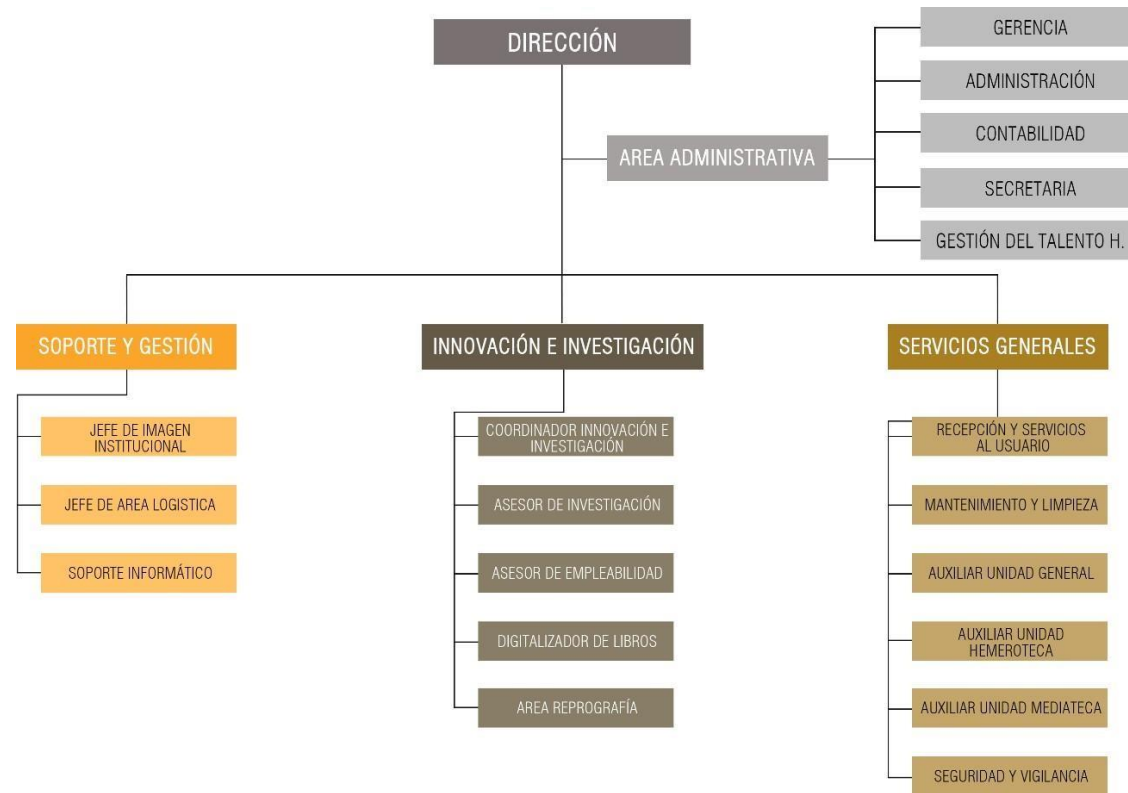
DIRECCIÓN

AREA ADMINISTRATIVA

GERENCIA

ADMINISTRACIÓN

CONTABILIDAD

SECRETARIA

GESTIÓN DEL TALENTO H.

SOPORTE Y GESTIÓN

JEFE DE IMAGEN INSTITUCIONAL

JEFE DE AREA LOGISTICA

SOPORTE INFORMÁTICO

INNOVACIÓN E INVESTIGACIÓN

COORDINADOR INNOVACIÓN E INVESTIGACIÓN

ASESOR DE INVESTIGACIÓN

ASESOR DE EMPLEABILIDAD

DIGITALIZADOR DE LIBROS

AREA REPROGRAFÍA

SERVICIOS GENERALES

RECEPCIÓN Y SERVICIOS AL USUARIO

MANTENIMIENTO Y LIMPIEZA

AUXILIAR UNIDAD GENERAL

AUXILIAR UNIDAD HEMEROTECA

AUXILIAR UNIDAD MEDIATECA

SEGURIDAD Y VIGILANCIA